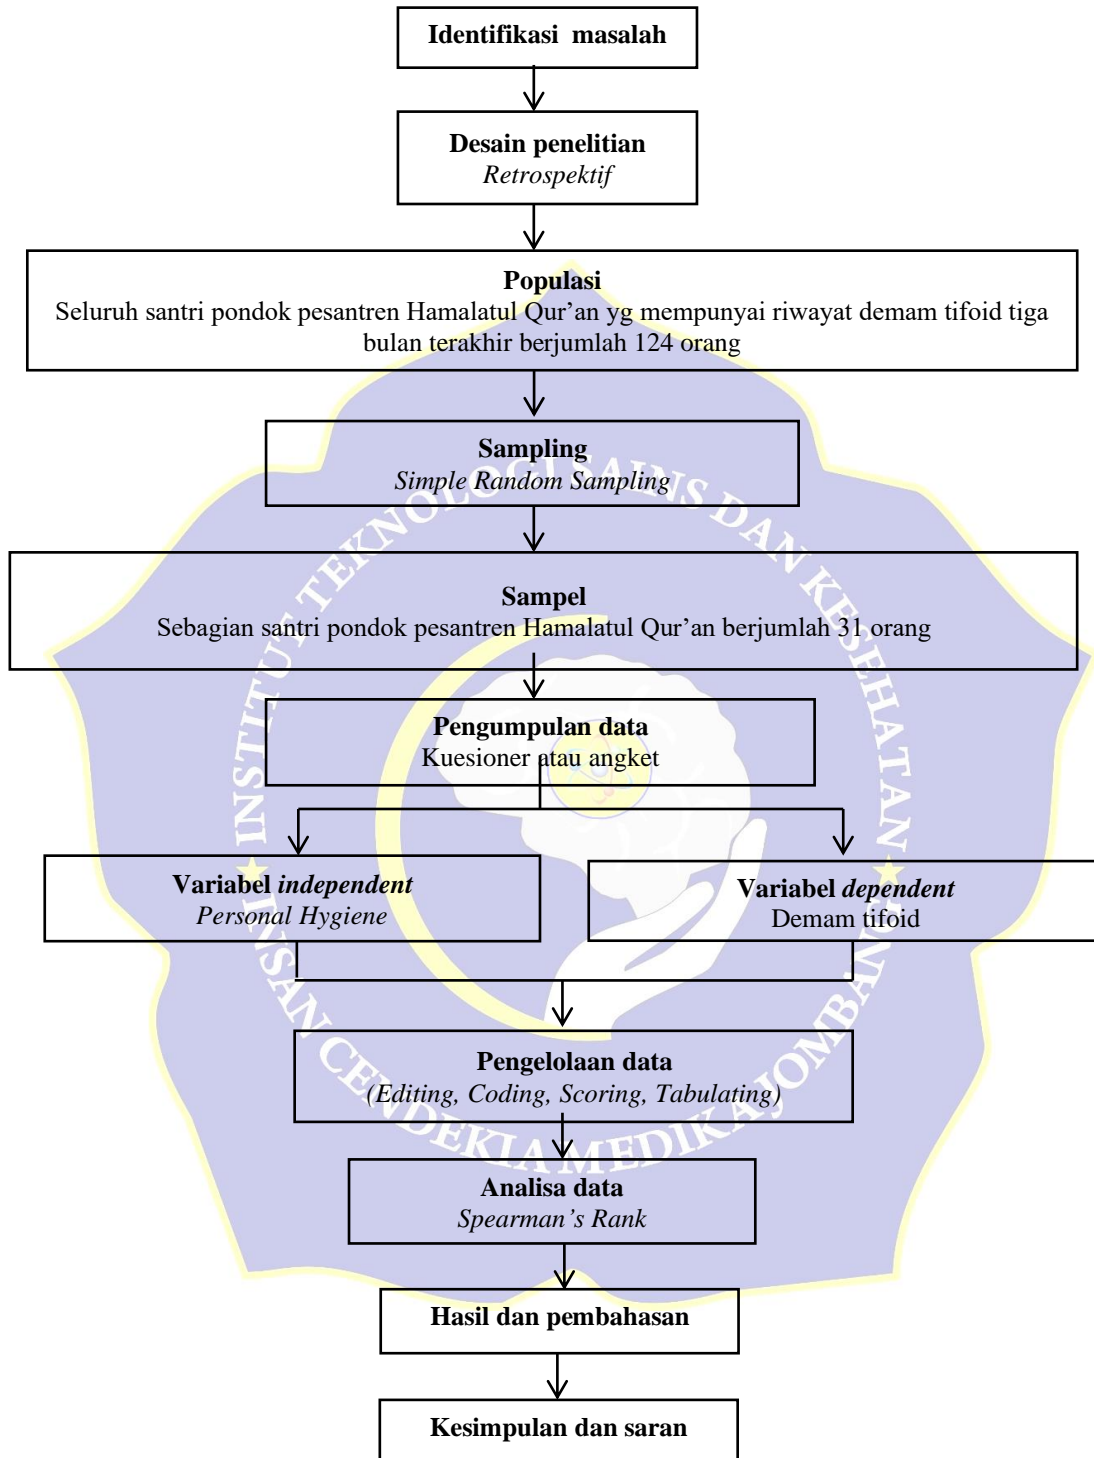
Identifikasi masalah

Desain penelitian
Retrospektif

Populasi
Seluruh santri pondok pesantren Hamalatul Qur'an yg mempunyai riwayat demam tifoid tiga bulan terakhir berjumlah 124 orang

Sampling
Simple Random Sampling

Sampel
Sebagian santri pondok pesantren Hamalatul Qur'an berjumlah 31 orang

Pengumpulan data
Kuesioner atau angket

Variabel independent
Personal Hygiene

Variabel dependent
Demam tifoid

Pengelolaan data
(Editing, Coding, Scoring, Tabulating)

Analisa data
Spearman's Rank

Hasil dan pembahasan

Kesimpulan dan saran

INSTITUT TEKNOLOGI SAINS DAN KESEHATAN
INSAN CENDEKIA MEDIKA JOMBANG